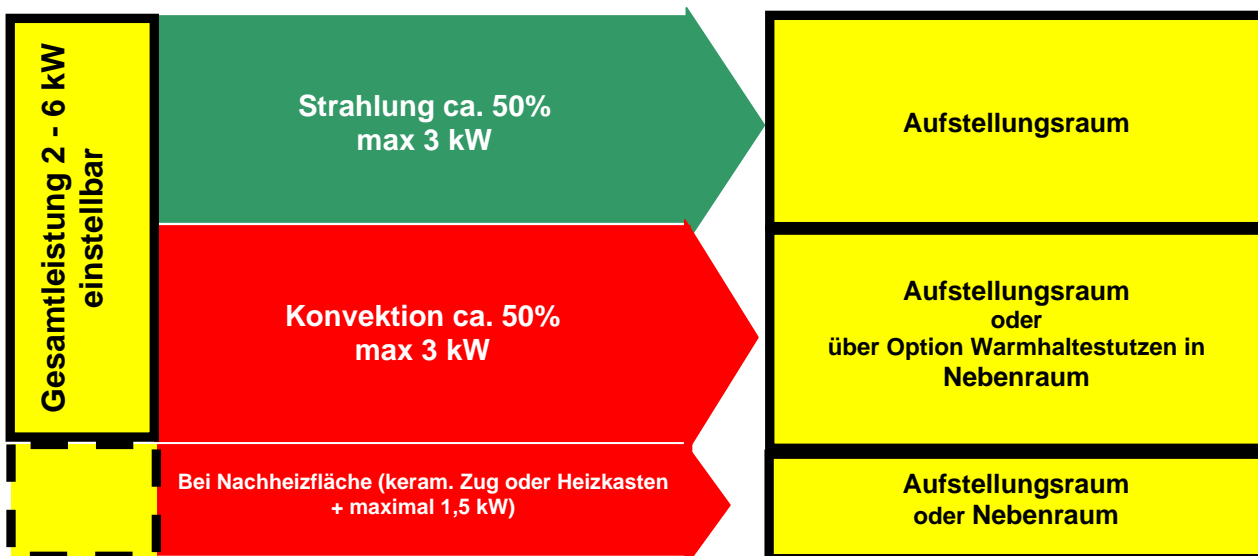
Gesamtleistung 2 - 6 kW einstellbar

Strahlung ca. 50%
max 3 kW

Konvektion ca. 50%
max 3 kW

Bei Nachheizfläche (keram. Zug oder Heizkasten
+ maximal 1,5 kW)

Aufstellungsraum

Aufstellungsraum
oder
über Option Warmhaltestutzen in
Nebenraum

Aufstellungsraum
oder Nebenraum